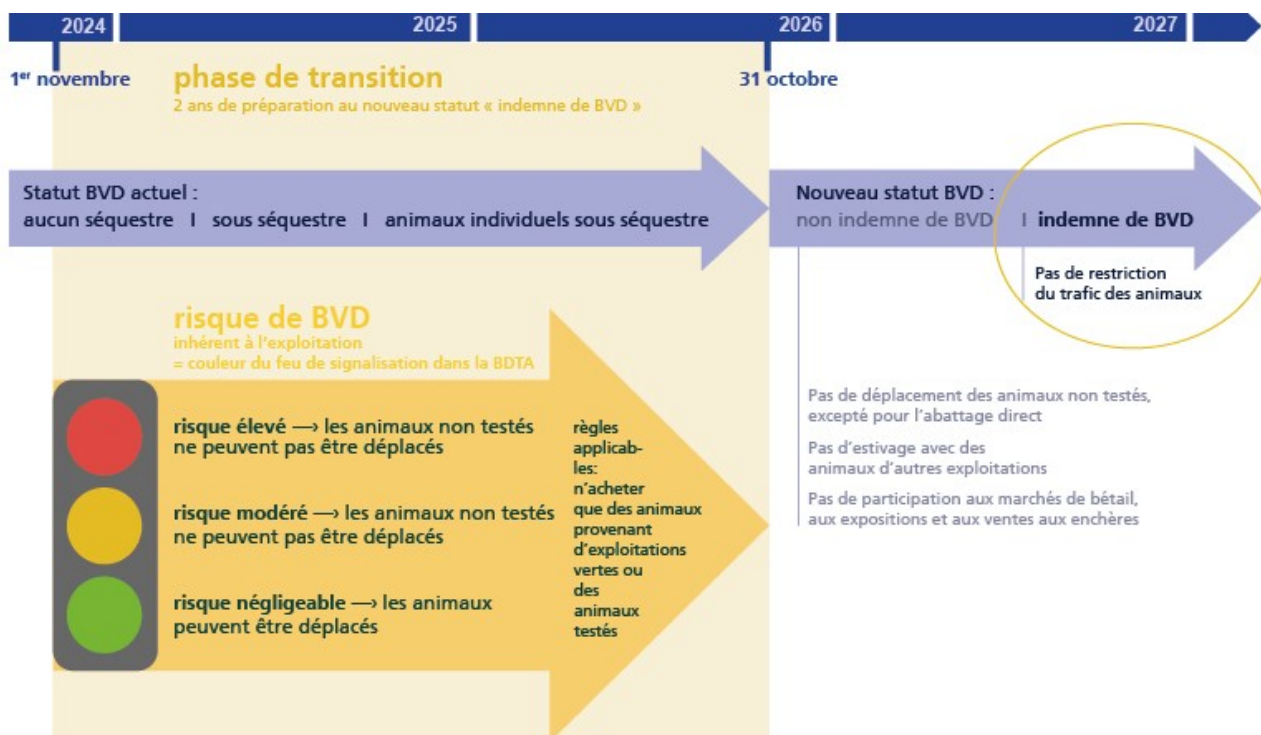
2024 | 2025 | 2026 | 2027

1$^{er}$ novembre

phase de transition
2 ans de préparation au nouveau statut « indemne de BVD »

31 octobre

Statut BVD actuel :
aucun séquestre I sous séquestre I animaux individuels sous séquestre

Nouveau statut BVD :
non indemne de BVD I indemne de BVD

Pas de restriction du trafic des animaux

risque de BVD
inhérent à l'exploitation
= couleur du feu de signalisation dans la BDTA

risque élevé —› les animaux non testés ne peuvent pas être déplacés

risque modéré —› les animaux non testés ne peuvent pas être déplacés

risque négligeable —› les animaux peuvent être déplacés

règles applicables: n'acheter que des animaux provenant d'exploitations vertes ou des animaux testés

Pas de déplacement des animaux non testés, excepté pour l'abattage direct

Pas d'estivage avec des animaux d'autres exploitations

Pas de participation aux marchés de bétail, aux expositions et aux ventes aux enchères